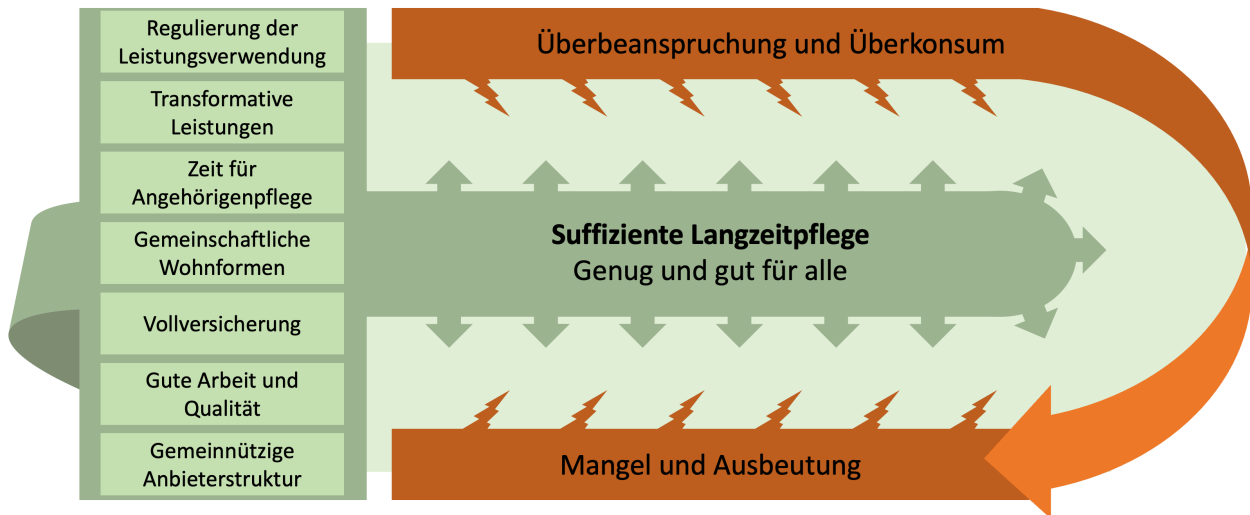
Regulierung der Leistungsverwendung

Transformative Leistungen

Zeit für Angehörigenpflege

Gemeinschaftliche Wohnformen

Vollversicherung

Gute Arbeit und Qualität

Gemeinnützige Anbieterstruktur

Überbeanspruchung und Überkonsum

**Suffiziente Langzeitpflege**
Genug und gut für alle

Mangel und Ausbeutung